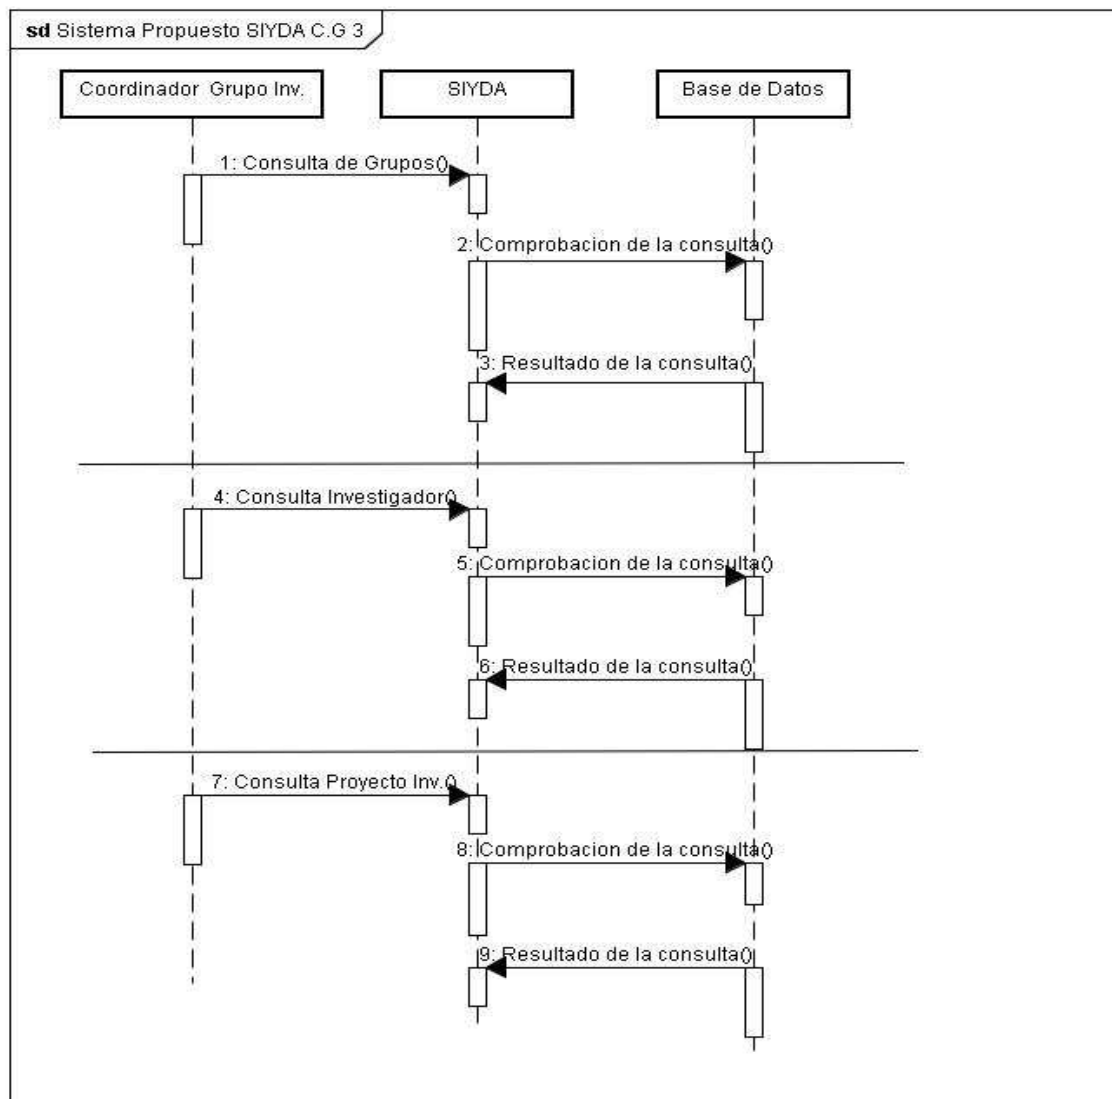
sd Sistema Propuesto SIYDA C.G 3

Coordinador Grupo Inv.

SIYDA

Base de Datos

1: Consulta de Grupos()

2: Comprobacion de la consulta()

3: Resultado de la consulta()

4: Consulta Investigador()

5: Comprobacion de la consulta()

6: Resultado de la consulta()

7: Consulta Proyecto Inv.()

8: Comprobacion de la consulta()

9: Resultado de la consulta()